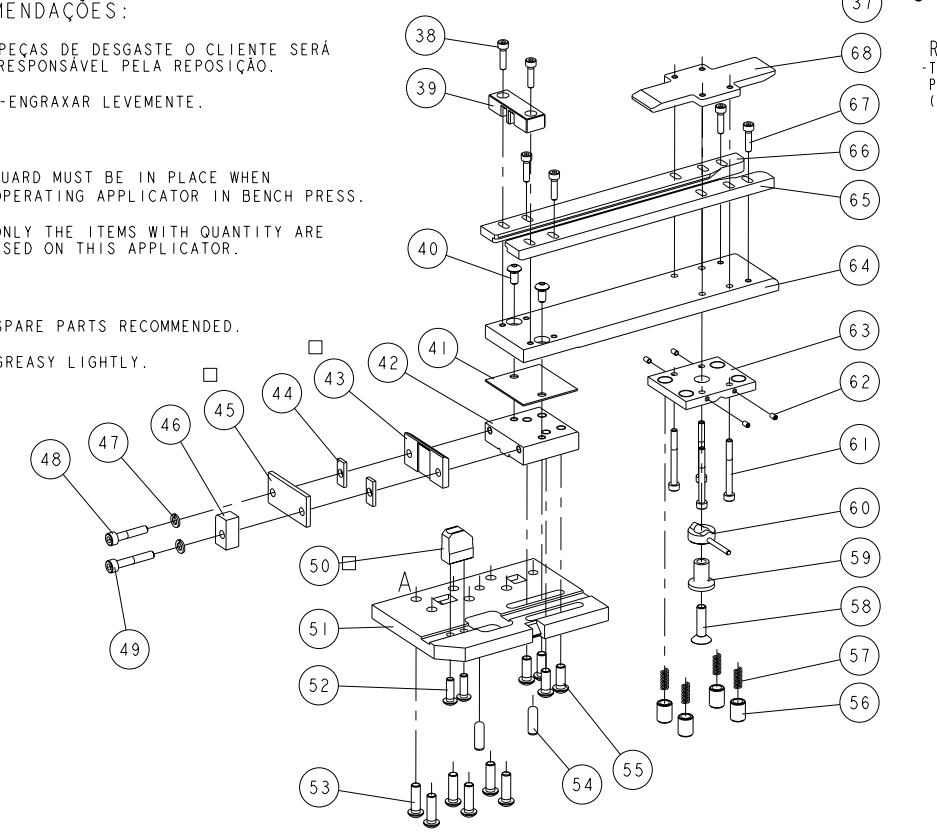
MENDAÇÕES:

PEÇAS DE DESGASTE O CLIENTE SERÁ RESPONSÁVEL PELA REPOSIÇÃO.

-ENGRAXAR LEVEMENTE.

UARD MUST BE IN PLACE WHEN OPERATING APPLICATOR IN BENCH PRESS.

ONLY THE ITEMS WITH QUANTITY ARE SED ON THIS APPLICATOR.

SPARE PARTS RECOMMENDED.

GREASY LIGHTLY.

37

R
-T
P
(

38
39
68
67
66
65
40
64
63
62
61
41
42
43
44
45
46
47
48
49
50
A
51
52
53
54
55
56
57
58
59
60